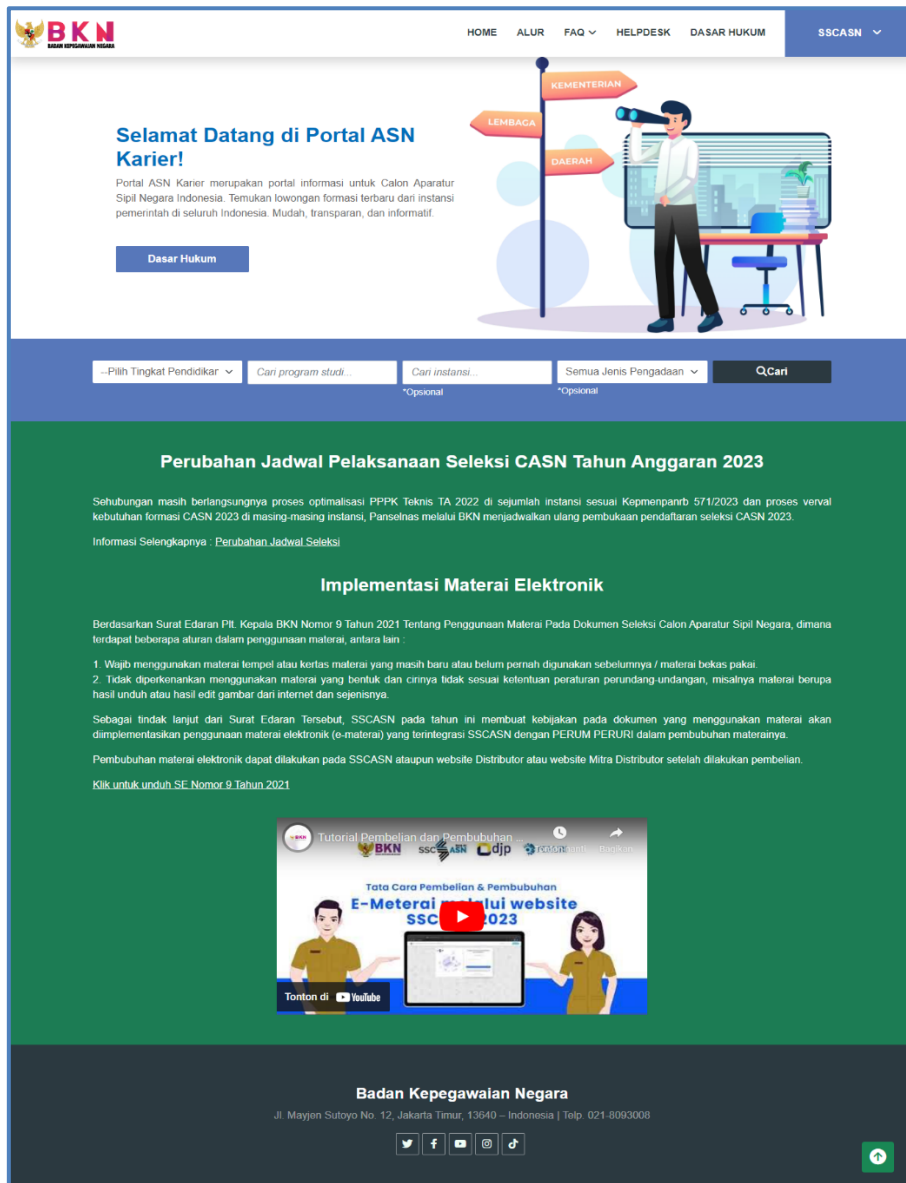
BKN
BADAN KEPEGAWAIAN NEGARA

HOME ALUR FAQ HELPDESK DASAR HUKUM SSCASN

Selamat Datang di Portal ASN Karier!

Portal ASN Karier merupakan portal informasi untuk Calon Aparatur Sipil Negara Indonesia. Temukan lowongan formasi terbaru dari instansi pemerintah di seluruh Indonesia. Mudah, transparan, dan informatif.

Dasar Hukum

KEMENTERIAN
LEMBAGA
DAERAH

--Pilih Tingkat Pendidikan-- Cari program studi... Cari instansi... Semua Jenis Pengadaan Cari
*Opsional *Opsional

Perubahan Jadwal Pelaksanaan Seleksi CASN Tahun Anggaran 2023

Sehubungan masih berlangsungnya proses optimalisasi PPPK Teknis TA 2022 di sejumlah instansi sesuai Kepmenpanrb 571/2023 dan proses verval kebutuhan formasi CASN 2023 di masing-masing instansi, Panselnas melalui BKN menjadwalkan ulang pembukaan pendaftaran seleksi CASN 2023.

Informasi Selengkapnya : Perubahan Jadwal Seleksi

Implementasi Materai Elektronik

Berdasarkan Surat Edaran Plt. Kepala BKN Nomor 9 Tahun 2021 Tentang Penggunaan Materai Pada Dokumen Seleksi Calon Aparatur Sipil Negara, dimana terdapat beberapa aturan dalam penggunaan materai, antara lain :

1. Wajib menggunakan materai tempel atau kertas materai yang masih baru atau belum pernah digunakan sebelumnya / materai bekas pakai.
2. Tidak diperkenankan menggunakan materai yang bentuk dan cirinya tidak sesuai ketentuan peraturan perundang-undangan, misalnya materai berupa hasil unduh atau hasil edit gambar dari internet dan sejenisnya.

Sebagai tindak lanjut dari Surat Edaran Tersebut, SSCASN pada tahun ini membuat kebijakan pada dokumen yang menggunakan materai akan diimplementasikan penggunaan materai elektronik (e-materai) yang terintegrasi SSCASN dengan PERUM PERURI dalam pembubuhan materainya.

Pembubuhan materai elektronik dapat dilakukan pada SSCASN ataupun website Distributor atau website Mitra Distributor setelah dilakukan pembelian.

Klik untuk unduh SE Nomor 9 Tahun 2021

Tutorial Pembelian dan Pembubuhan ...
BKN SSCASN djp
Bagikan
Tata Cara Pembelian & Pembubuhan
E-Meterai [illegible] website
SSC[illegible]2023
Tonton di YouTube

Badan Kepegawaian Negara
Jl. Mayjen Sutoyo No. 12, Jakarta Timur, 13640 – Indonesia | Telp. 021-8093008